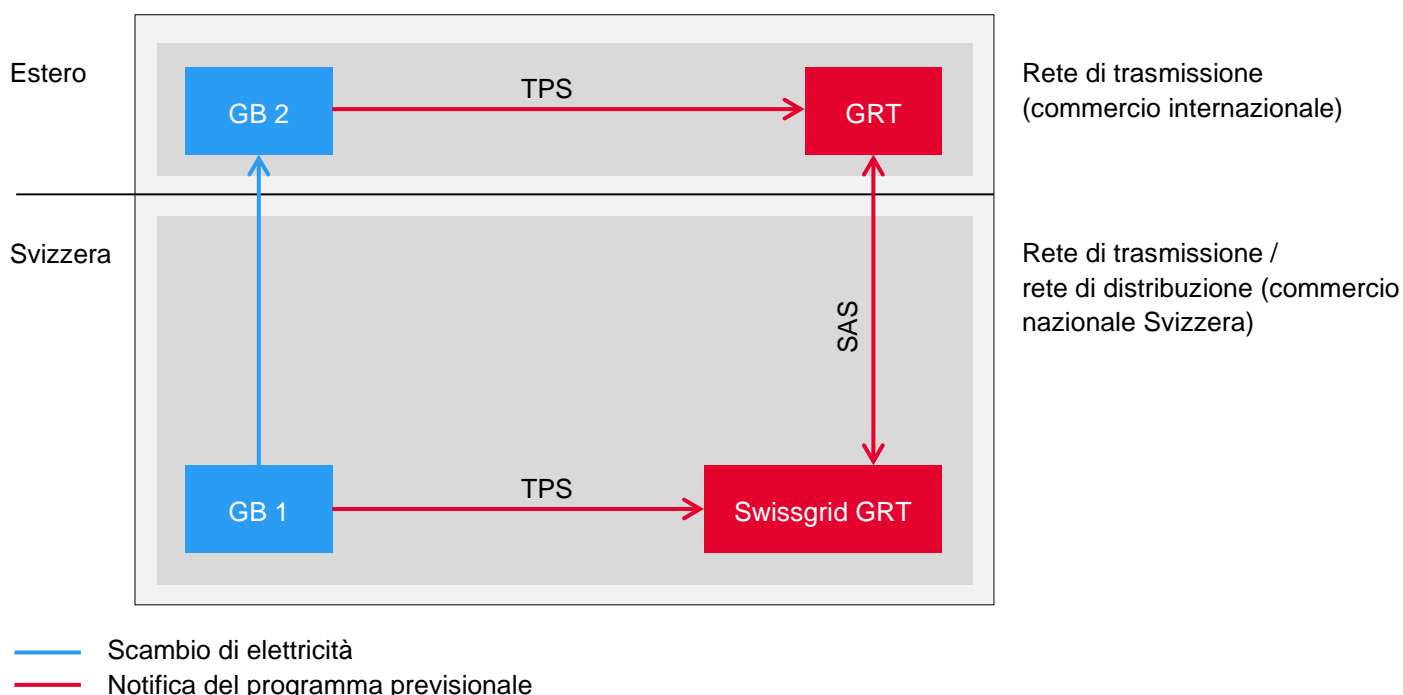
Estero

GB 2

TPS

GRT

Rete di trasmissione (commercio internazionale)

Svizzera

SAS

Rete di trasmissione / rete di distribuzione (commercio nazionale Svizzera)

GB 1

TPS

Swissgrid GRT

Scambio di elettricità

Notifica del programma previsionale